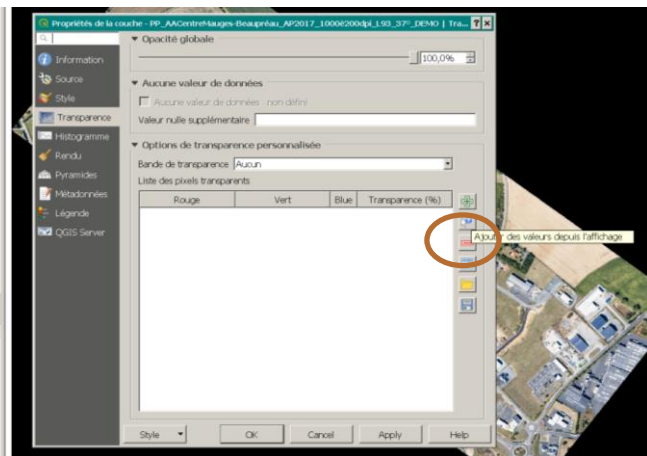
Propriétés de la couche - PP_AACentreMauges-Beaupréau_AP2017_1000€200dpi_L93_37°_DEMO | Tra...

Information
Source
Style
Transparence
Histogramme
Rendu
Pyramides
Métadonnées
Légende
QGIS Server

▼ Opacité globale
100,0%

▼ Aucune valeur de données
Aucune valeur de données non défini
Valeur nulle supplémentaire

▼ Options de transparence personnalisée
Bande de transparence Aucun
Liste des pixels transparents

| Rouge | Vert | Blue | Transparence (%) |
|---|---|---|---|

Ajouter des valeurs depuis l'affichage

Style OK Cancel Apply Help